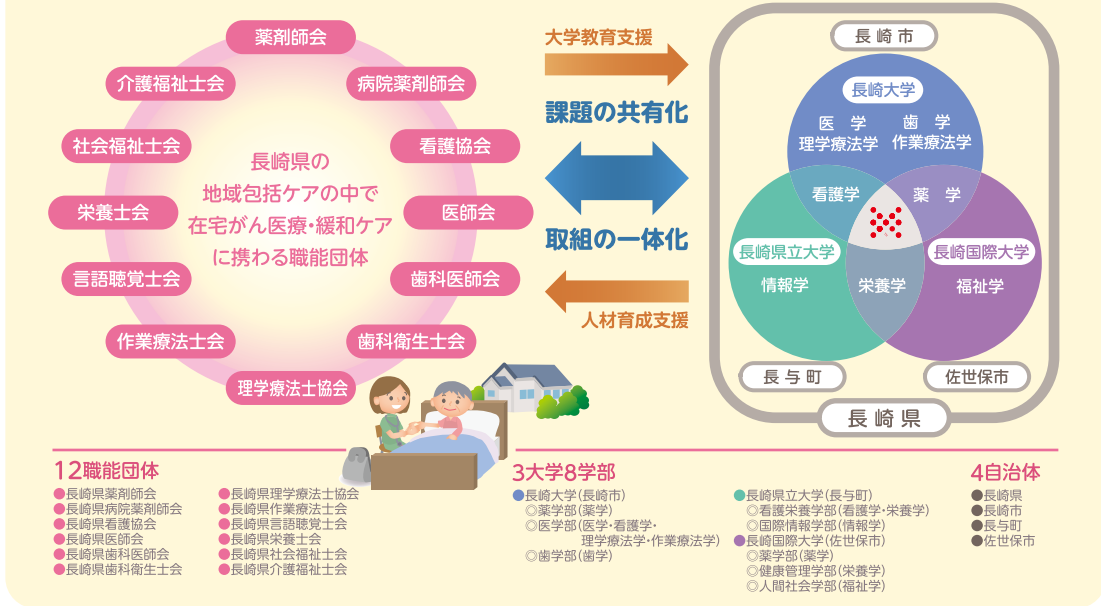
薬剤師会
介護福祉士会
病院薬剤師会
社会福祉士会
看護協会
栄養士会
医師会
言語聴覚士会
歯科医師会
作業療法士会
歯科衛生士会
理学療法士協会

長崎県の
地域包括ケアの中で
在宅がん医療・緩和ケア
に携わる職能団体

大学教育支援
課題の共有化
取組の一体化
人材育成支援

長崎市
長崎大学
医学
理学療法学
歯学
作業療法学
看護学
薬学
長崎県立大学
情報学
栄養学
長崎国際大学
福祉学
長与町
佐世保市
長崎県

12職能団体
●長崎県薬剤師会
●長崎県病院薬剤師会
●長崎県看護協会
●長崎県医師会
●長崎県歯科医師会
●長崎県歯科衛生士会
●長崎県理学療法士協会
●長崎県作業療法士会
●長崎県言語聴覚士会
●長崎県栄養士会
●長崎県社会福祉士会
●長崎県介護福祉士会

3大学8学部
●長崎大学(長崎市)
◎薬学部(薬学)
◎医学部(医学・看護学・理学療法学・作業療法学)
◎歯学部(歯学)
●長崎県立大学(長与町)
◎看護栄養学部(看護学・栄養学)
◎国際情報学部(情報学)
●長崎国際大学(佐世保市)
◎薬学部(薬学)
◎健康管理学部(栄養学)
◎人間社会学部(福祉学)

4自治体
●長崎県
●長崎市
●長与町
●佐世保市